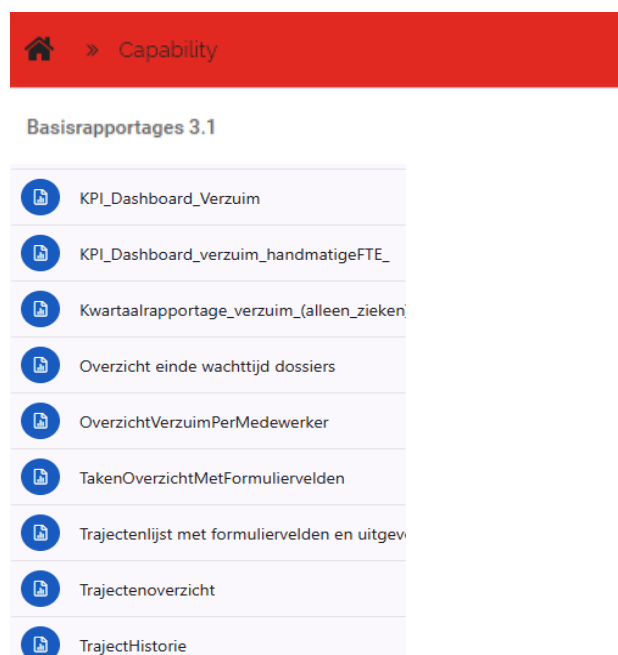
» Capability

Basisrapportages 3.1

KPI_Dashboard_Verzuim

KPI_Dashboard_verzuim_handmatigeFTE_

Kwartaalrapportage_verzuim_(alleen_zieken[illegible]

Overzicht einde wachttijd dossiers

OverzichtVerzuimPerMedewerker

TakenOverzichtMetFormuliervelden

Trajectenlijst met formuliervelden en uitgev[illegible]

Trajectenoverzicht

TrajectHistorie